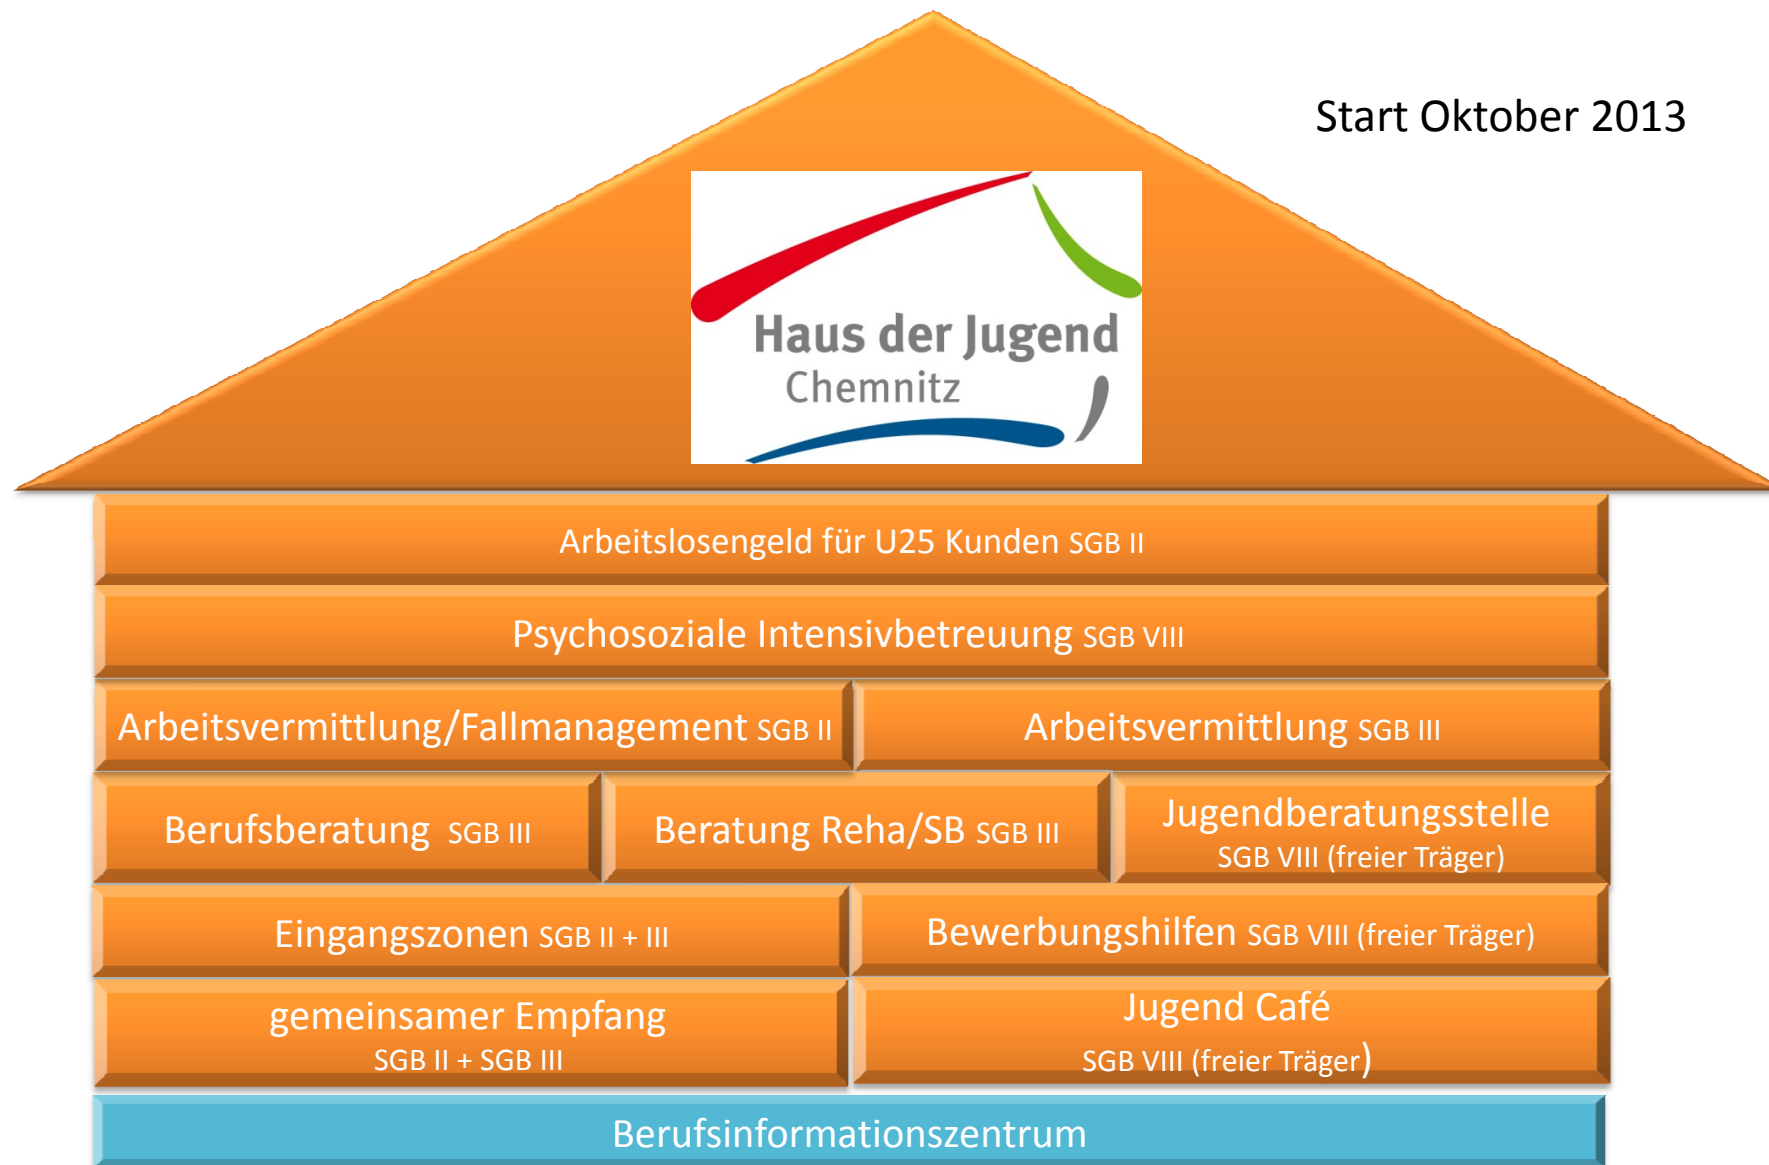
Start Oktober 2013

Haus der Jugend
Chemnitz

Arbeitslosengeld für U25 Kunden SGB II

Psychosoziale Intensivbetreuung SGB VIII

Arbeitsvermittlung/Fallmanagement SGB II

Arbeitsvermittlung SGB III

Berufsberatung SGB III

Beratung Reha/SB SGB III

Jugendberatungsstelle
SGB VIII (freier Träger)

Eingangszonen SGB II + III

Bewerbungshilfen SGB VIII (freier Träger)

gemeinsamer Empfang
SGB II + SGB III

Jugend Café
SGB VIII (freier Träger)

Berufsinformationszentrum